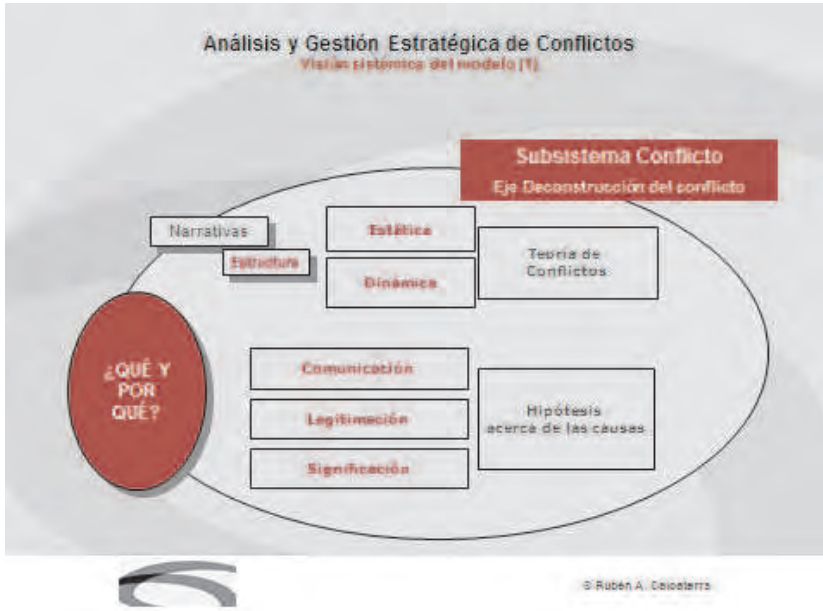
Análisis y Gestión Estratégica de Conflictos
Visión sistémica del modelo (1)

Subsistema Conflicto
Eje Deconstrucción del conflicto

Narrativas

Estructura

Estática

Dinámica

Teoría de Conflictos

¿QUÉ Y POR QUÉ?

Comunicación

Legitimación

Significación

Hipótesis acerca de las causas

© Rubén A. Calcaterra